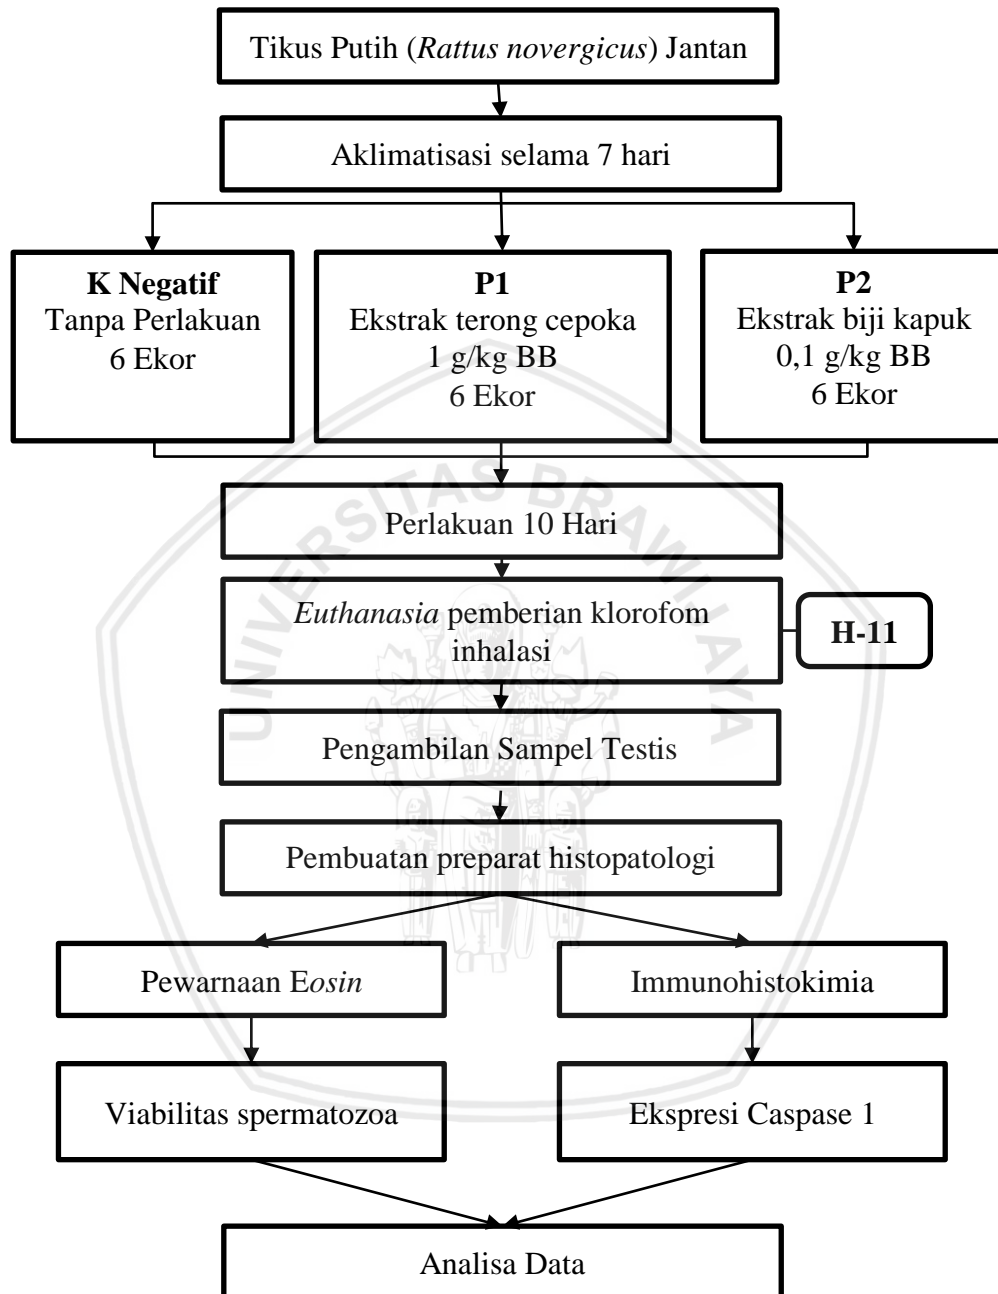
Tikus Putih (Rattus novergicus) Jantan

Aklimatisasi selama 7 hari

K Negatif
Tanpa Perlakuan
6 Ekor

P1
Ekstrak terong cepoka
1 g/kg BB
6 Ekor

P2
Ekstrak biji kapuk
0,1 g/kg BB
6 Ekor

Perlakuan 10 Hari

Euthanasia pemberian klorofom inhalasi

H-11

Pengambilan Sampel Testis

Pembuatan preparat histopatologi

Pewarnaan Eosin

Immunohistokimia

Viabilitas spermatozoa

Ekspresi Caspase 1

Analisa Data

UNIVERSITAS BRAWIJAYA